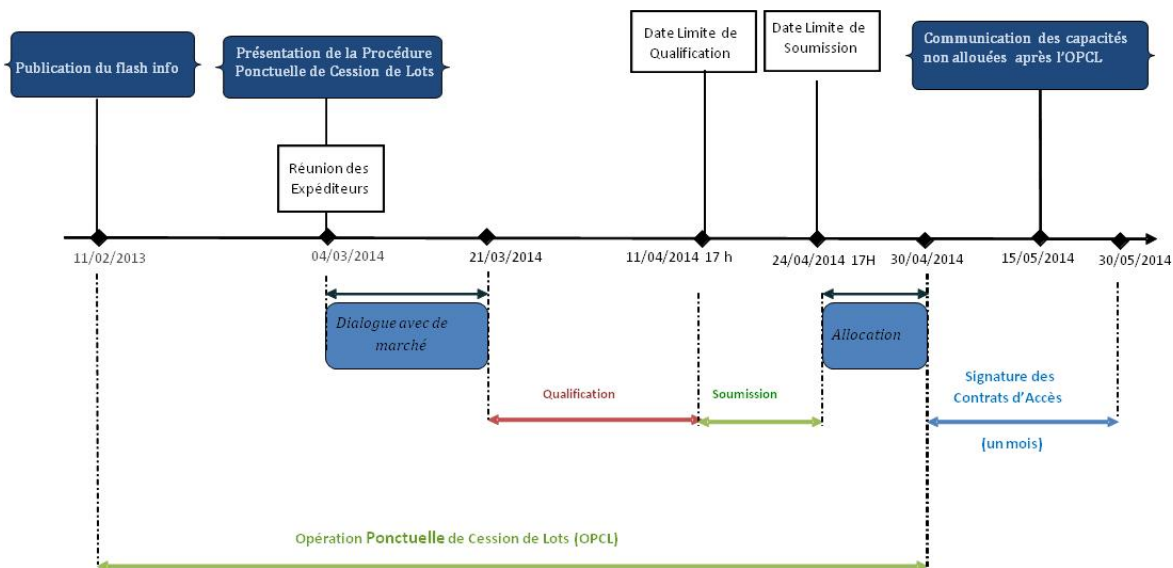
Publication du flash info

Présentation de la Procédure Ponctuelle de Cession de Lots

Réunion des Expéditeurs

Date Limite de Qualification

Date Limite de Soumission

Communication des capacités non allouées après l'OPCL

11/02/2013

04/03/2014

21/03/2014

11/04/2014 17 h

24/04/2014 17H

30/04/2014

15/05/2014

30/05/2014

Dialogue avec de marché

Allocation

Qualification

Soumission

Signature des Contrats d'Accès

(un mois)

Opération Ponctuelle de Cession de Lots (OPCL)